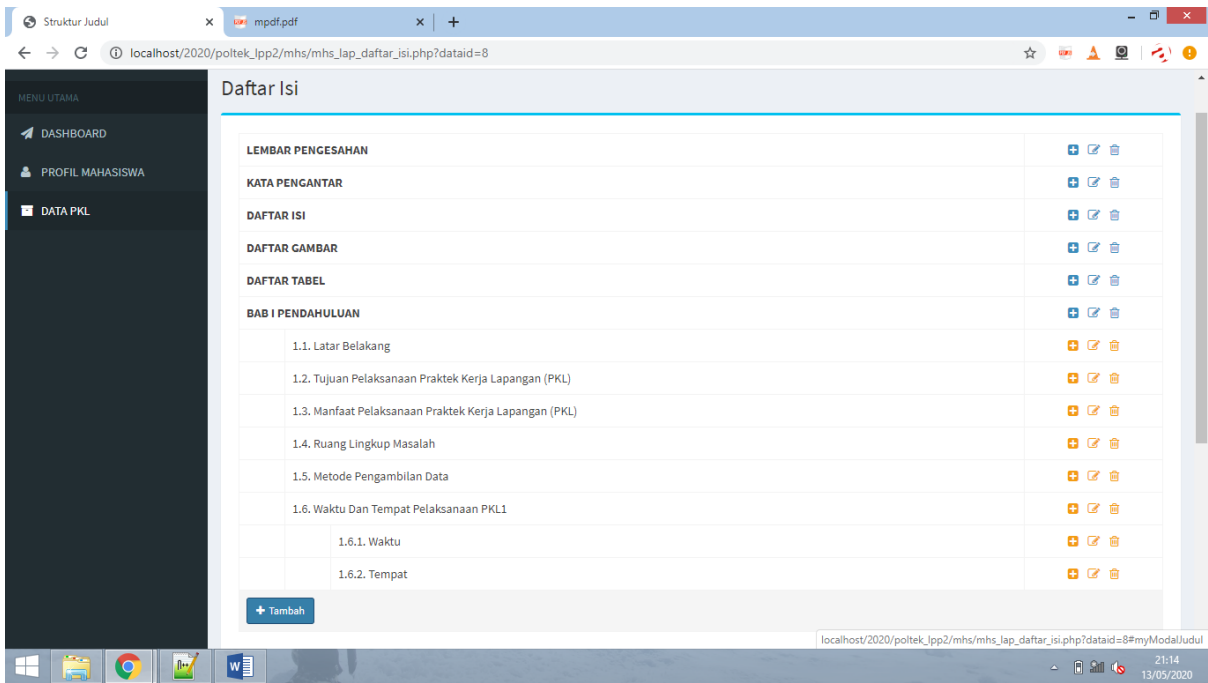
Struktur Judul
mpdf.pdf
localhost/2020/poltek_lpp2/mhs/mhs_lap_daftar_isi.php?dataid=8

MENU UTAMA
DASHBOARD
PROFIL MAHASISWA
DATA PKL

Daftar Isi

| | |
|---|---|
| LEMBAR PENGESAHAN | |
| KATA PENGANTAR | |
| DAFTAR ISI | |
| DAFTAR GAMBAR | |
| DAFTAR TABEL | |
| BAB I PENDAHULUAN | |
| 1.1. Latar Belakang | |
| 1.2. Tujuan Pelaksanaan Praktek Kerja Lapangan (PKL) | |
| 1.3. Manfaat Pelaksanaan Praktek Kerja Lapangan (PKL) | |
| 1.4. Ruang Lingkup Masalah | |
| 1.5. Metode Pengambilan Data | |
| 1.6. Waktu Dan Tempat Pelaksanaan PKL1 | |
| 1.6.1. Waktu | |
| 1.6.2. Tempat | |

Tambah

localhost/2020/poltek_lpp2/mhs/mhs_lap_daftar_isi.php?dataid=8#myModalJudul

21:14
13/05/2020